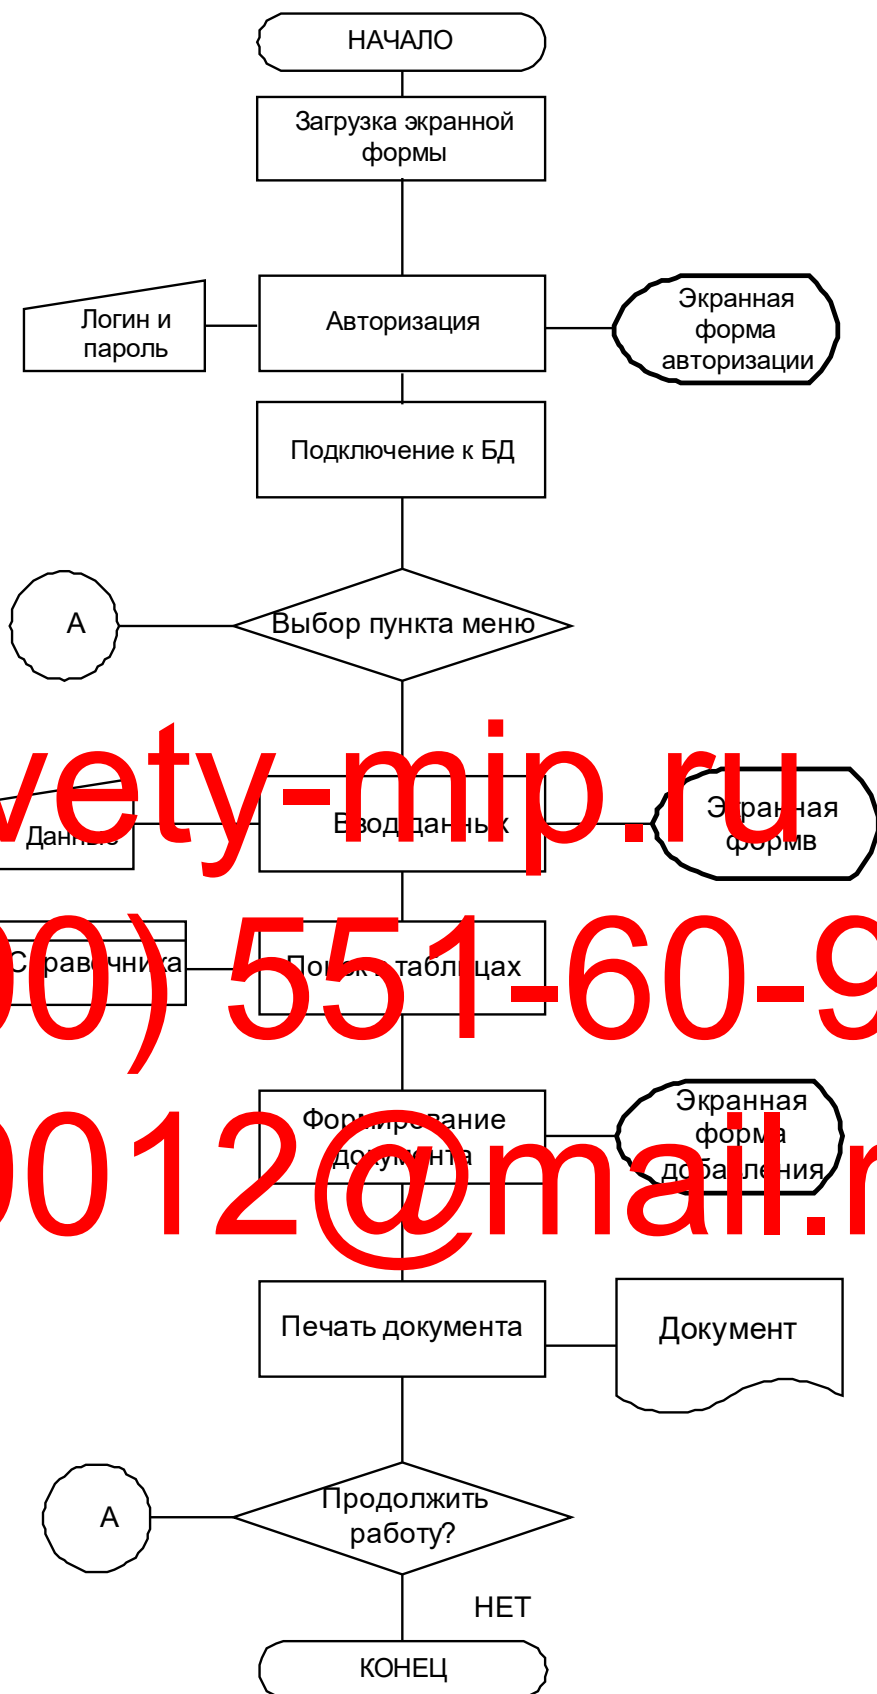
НАЧАЛО

Загрузка экранной формы

Логин и пароль

Авторизация

Экранная форма авторизации

Подключение к БД

А

Выбор пункта меню

vety-mip.ru

Данные

Ввод данных

Экранная формв

Справочники

Поиск в таблицах

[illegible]0) 551-60-9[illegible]

Формирование документа

Экранная форма добавления

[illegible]0012@mail.r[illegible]

Печать документа

Документ

А

Продолжить работу?

НЕТ

КОНЕЦ